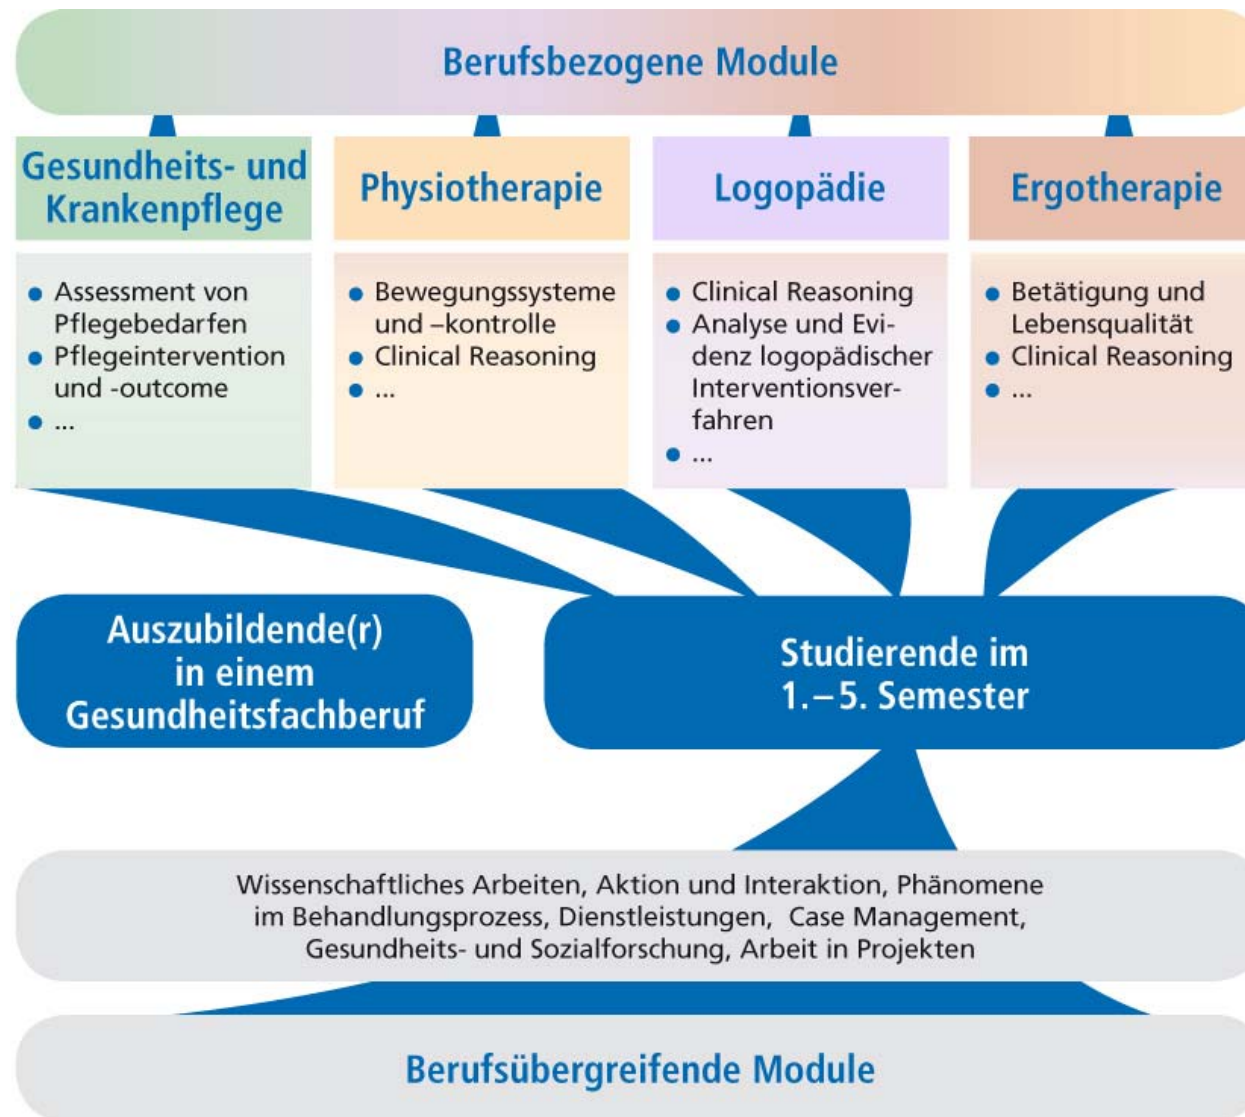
Berufsbezogene Module

Gesundheits- und Krankenpflege

- Assessment von Pflegebedarfen
- Pflegeintervention und -outcome
- ...

Physiotherapie

- Bewegungssysteme und –kontrolle
- Clinical Reasoning
- ...

Logopädie

- Clinical Reasoning
- Analyse und Evidenz logopädischer Interventionsverfahren
- ...

Ergotherapie

- Betätigung und Lebensqualität
- Clinical Reasoning
- ...

Auszubildende(r) in einem Gesundheitsfachberuf

Studierende im 1.–5. Semester

Wissenschaftliches Arbeiten, Aktion und Interaktion, Phänomene im Behandlungsprozess, Dienstleistungen, Case Management, Gesundheits- und Sozialforschung, Arbeit in Projekten

Berufsübergreifende Module